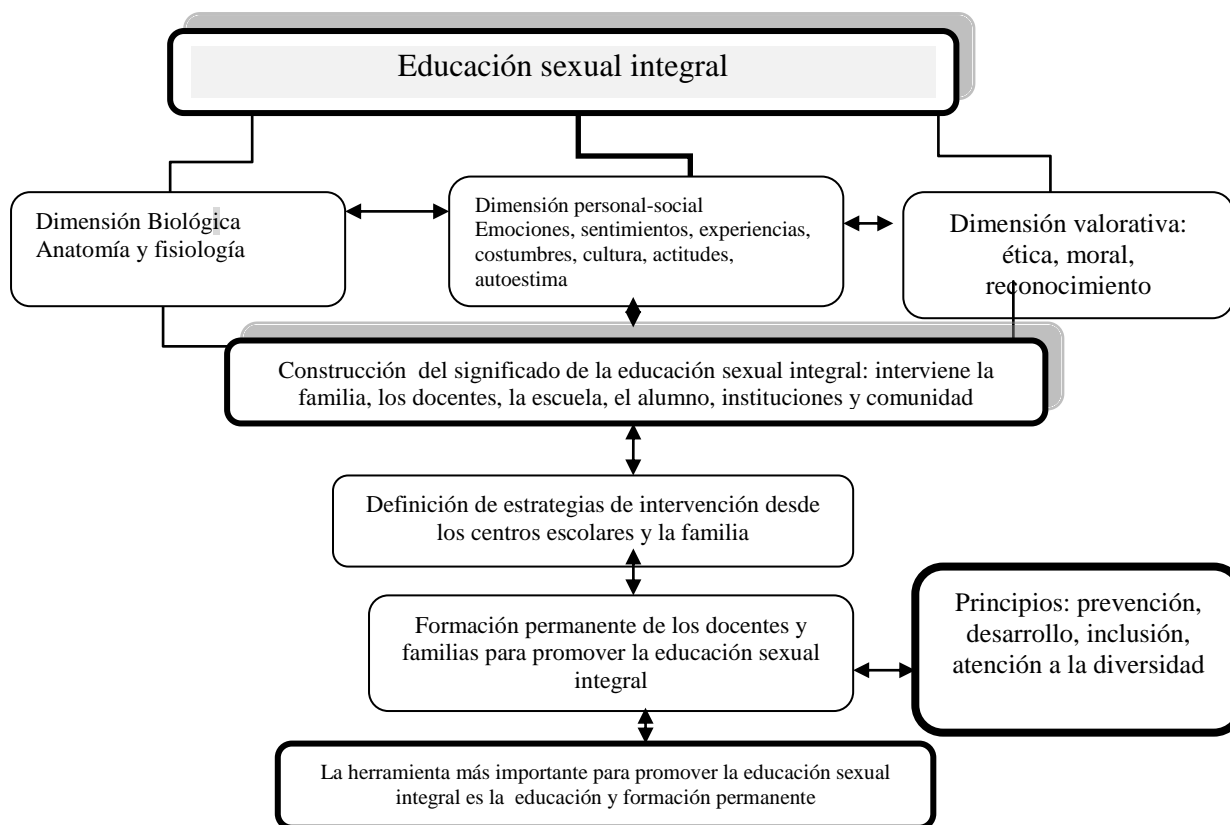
Educación sexual integral

Dimensión Biológica
Anatomía y fisiología

Dimensión personal-social
Emociones, sentimientos, experiencias, costumbres, cultura, actitudes, autoestima

Dimensión valorativa: ética, moral, reconocimiento

Construcción del significado de la educación sexual integral: interviene la familia, los docentes, la escuela, el alumno, instituciones y comunidad

Definición de estrategias de intervención desde los centros escolares y la familia

Formación permanente de los docentes y familias para promover la educación sexual integral

Principios: prevención, desarrollo, inclusión, atención a la diversidad

La herramienta más importante para promover la educación sexual integral es la educación y formación permanente